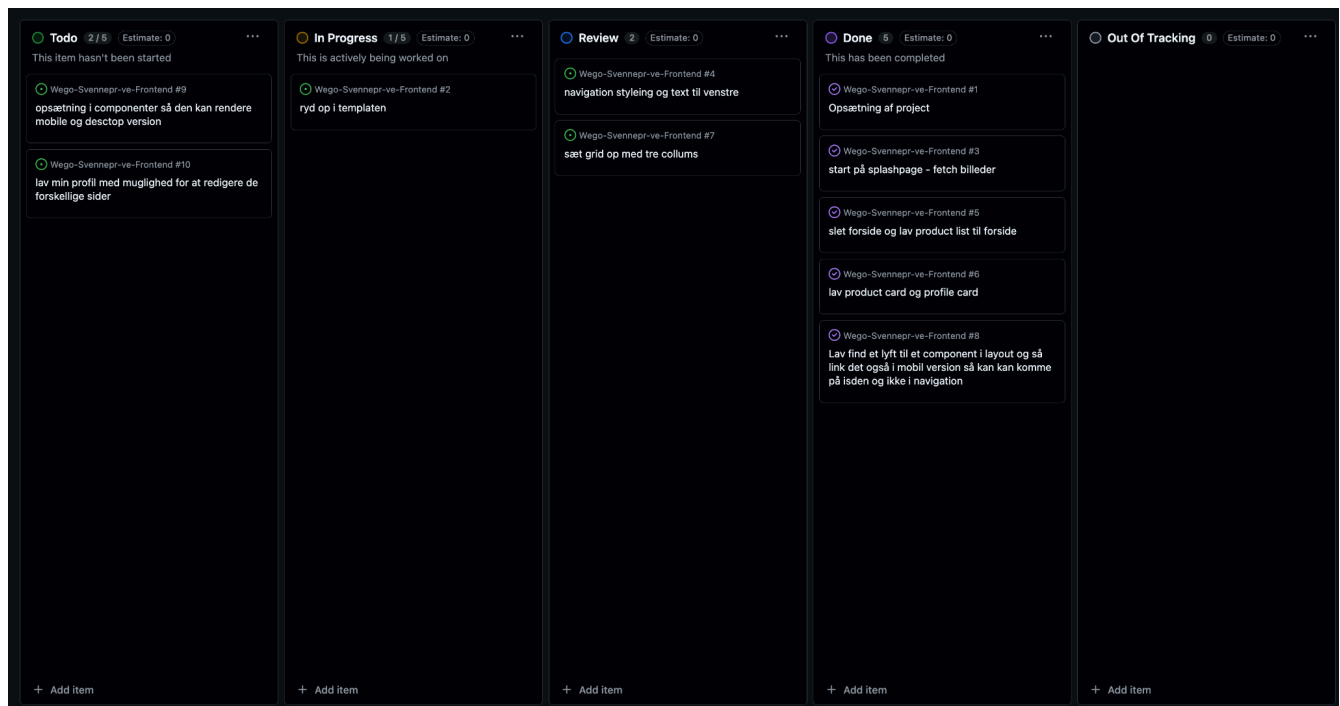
Todo 2 / 5 Estimate: 0 ···
This item hasn't been started

Wego-Svennepr-ve-Frontend #9
opsætning i componenter så den kan rendere mobile og desctop version

Wego-Svennepr-ve-Frontend #10
lav min profil med muglighed for at redigere de forskellige sider

+ Add item

In Progress 1 / 5 Estimate: 0 ···
This is actively being worked on

Wego-Svennepr-ve-Frontend #2
ryd op i templaten

+ Add item

Review 2 Estimate: 0 ···

Wego-Svennepr-ve-Frontend #4
navigation styleing og text til venstre

Wego-Svennepr-ve-Frontend #7
sæt grid op med tre collums

+ Add item

Done 5 Estimate: 0 ···
This has been completed

Wego-Svennepr-ve-Frontend #1
Opsætning af project

Wego-Svennepr-ve-Frontend #3
start på splashpage - fetch billeder

Wego-Svennepr-ve-Frontend #5
slet forside og lav product list til forside

Wego-Svennepr-ve-Frontend #6
lav product card og profile card

Wego-Svennepr-ve-Frontend #8
Lav find et lyft til et component i layout og så link det også i mobil version så kan kan komme på isden og ikke i navigation

+ Add item

Out Of Tracking 0 Estimate: 0 ···

+ Add item